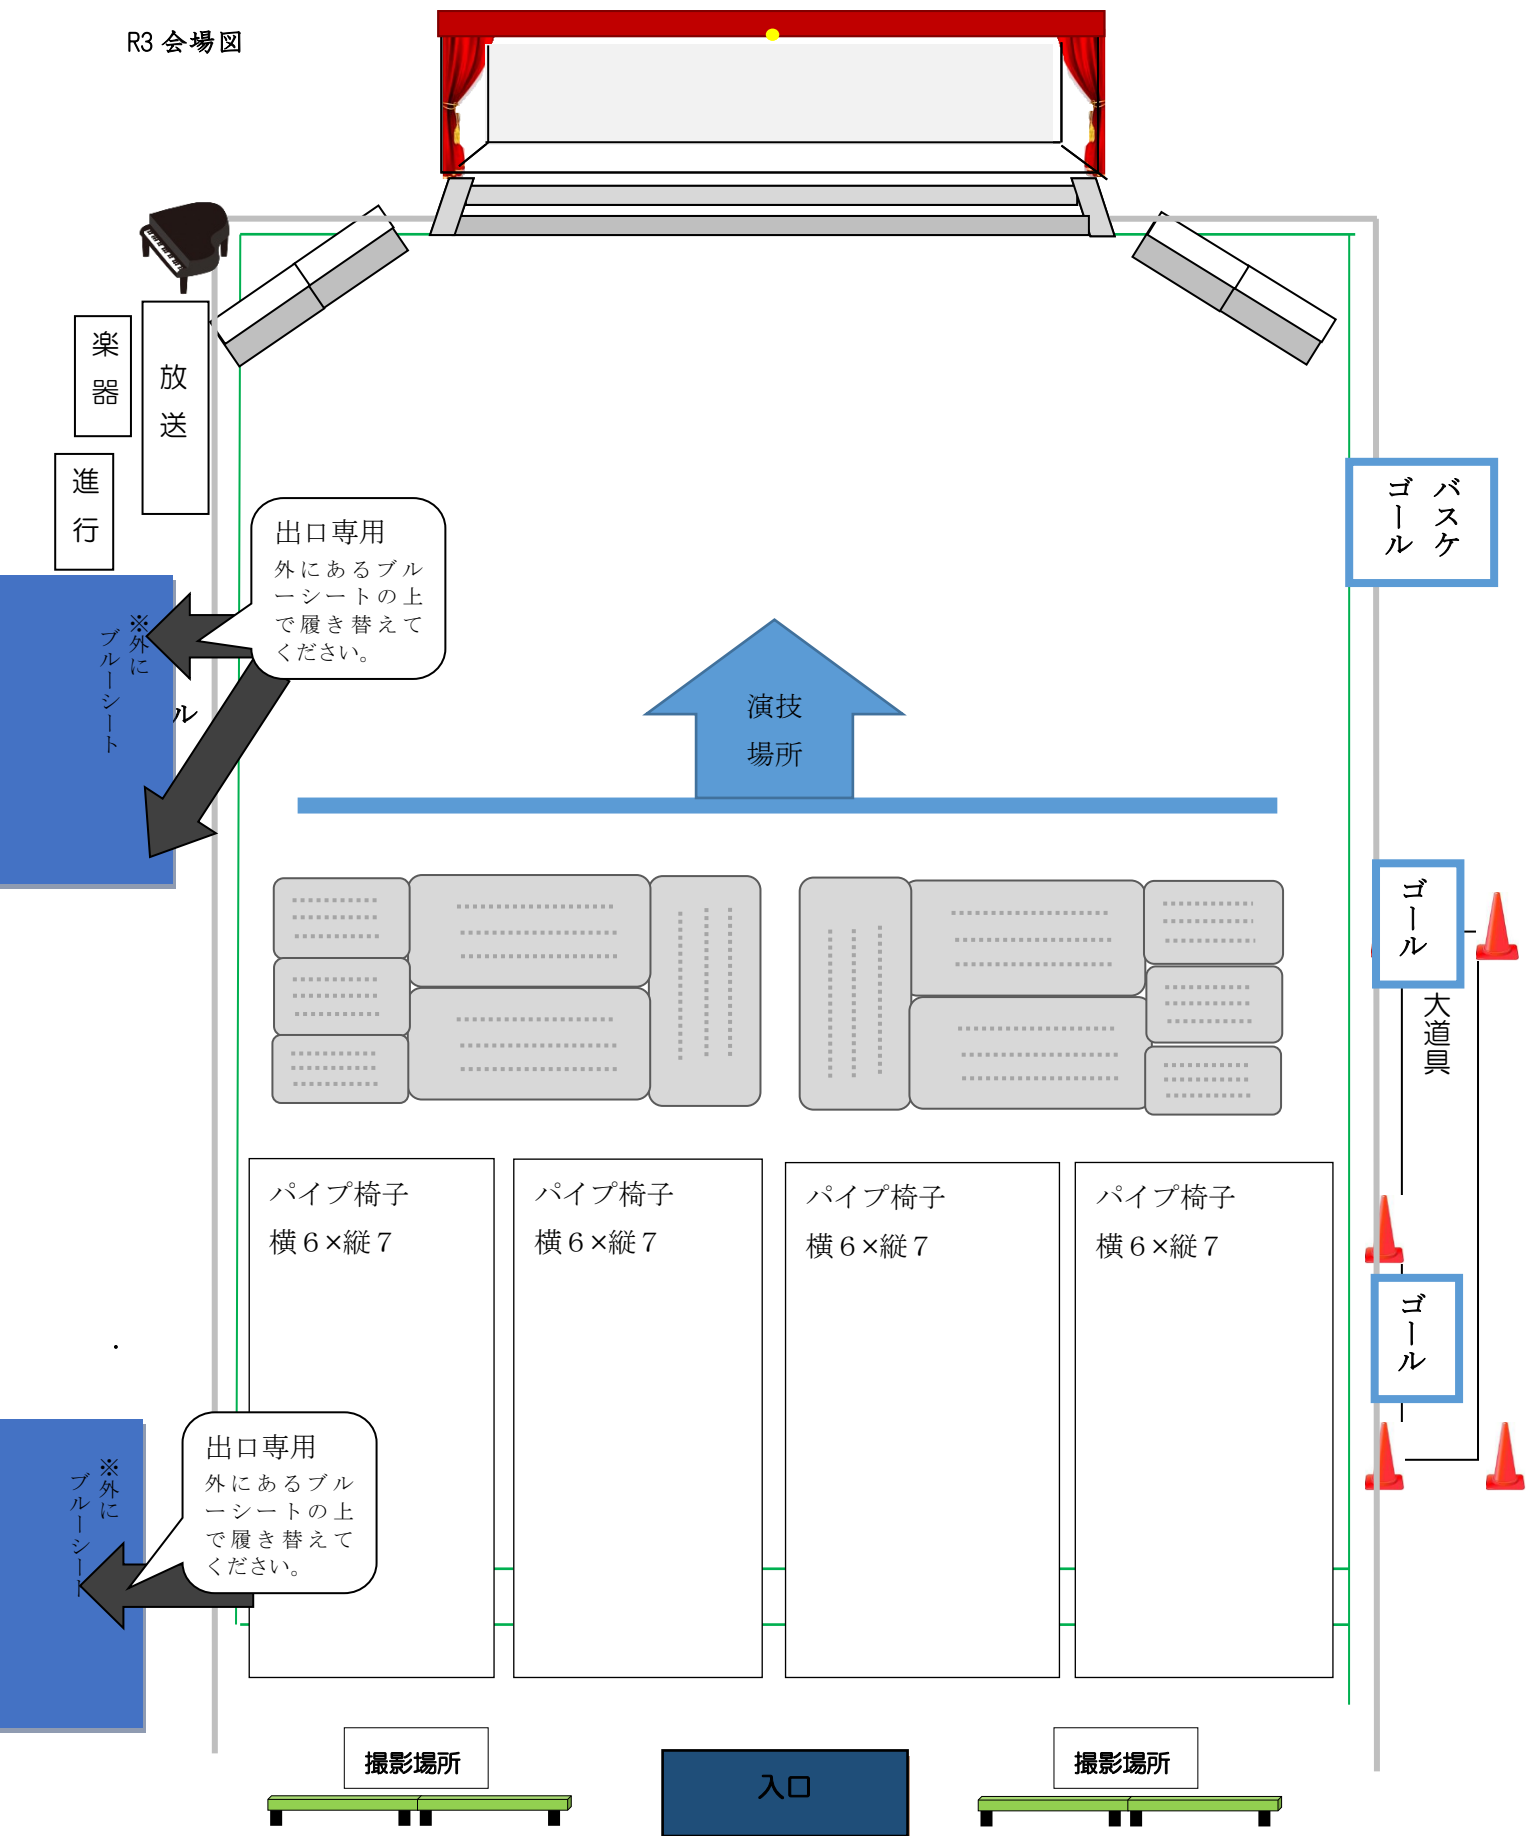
R3 会場図

楽器

放送

進行

出口専用
外にあるブルーシートの上で履き替えてください。

※外にブルーシート

ル

バスケゴール

演技場所

ゴール

大道具

ゴール

パイプ椅子
横６×縦７

パイプ椅子
横６×縦７

パイプ椅子
横６×縦７

パイプ椅子
横６×縦７

出口専用
外にあるブルーシートの上で履き替えてください。

※外にブルーシート

撮影場所

入口

撮影場所